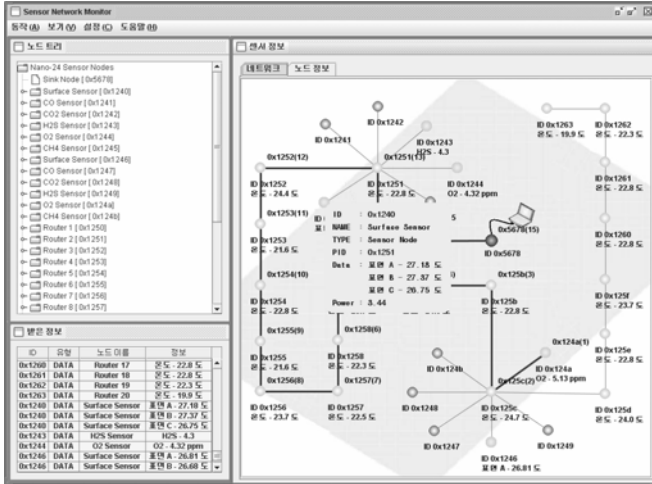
Sensor Network Monitor

동작(A) 보기(V) 설정(C) 도움말(H)

노드 트리

Nano-24 Sensor Nodes
Sink Node [0x5678]
Surface Sensor [0x1240]
CO Sensor [0x1241]
CO2 Sensor [0x1242]
H2S Sensor [0x1243]
O2 Sensor [0x1244]
CH4 Sensor [0x1245]
Surface Sensor [0x1246]
CO Sensor [0x1247]
CO2 Sensor [0x1248]
H2S Sensor [0x1249]
O2 Sensor [0x124a]
CH4 Sensor [0x124b]
Router 1 [0x1250]
Router 2 [0x1251]
Router 3 [0x1252]
Router 4 [0x1253]
Router 5 [0x1254]
Router 6 [0x1255]
Router 7 [0x1256]
Router 8 [0x1257]

받은 정보

| ID | 유형 | 노드 이름 | 정보 |
|---|---|---|---|
| 0x1260 | DATA | Router 17 | 온도 - 22.8 도 |
| 0x1261 | DATA | Router 18 | 온도 - 22.8 도 |
| 0x1262 | DATA | Router 19 | 온도 - 22.3 도 |
| 0x1263 | DATA | Router 20 | 온도 - 19.9 도 |
| 0x1240 | DATA | Surface Sensor | 표면 A - 27.18 도 |
| 0x1240 | DATA | Surface Sensor | 표면 B - 27.37 도 |
| 0x1240 | DATA | Surface Sensor | 표면 C - 26.75 도 |
| 0x1243 | DATA | H2S Sensor | H2S - 4.3 |
| 0x1244 | DATA | O2 Sensor | O2 - 4.32 ppm |
| 0x1246 | DATA | Surface Sensor | 표면 A - 26.81 도 |
| 0x1246 | DATA | Surface Sensor | 표면 B - 26.68 도 |

센서 정보

네트워크 노드 정보

ID 0x1242
ID 0x1241
ID 0x1243
H2S - 4.3
0x1252(12)
0x1251(13)
ID 0x1263
온도 - 19.9 도
ID 0x1262
온도 - 22.3 도
ID 0x1252
온도 - 24.4 도
ID 0x1251
온도 - 22.8 도
ID 0x1244
O2 - 4.32 ppm
ID 0x1261
온도 - 22.8 도
0x1253(11)
ID : 0x1240
NAME : Surface Sensor
TYPE : Sensor Node
PID : 0x1251
Data : 표면 A - 27.18 도
표면 B - 27.37 도
표면 C - 26.75 도
Power : 3.44
0x5678(15)
ID 0x5678
ID 0x1253
온도 - 21.6 도
ID 0x1260
온도 - 22.8 도
0x1254(10)
0x125b(3)
ID 0x1254
온도 - 22.8 도
ID 0x125b
온도 - 22.8 도
ID 0x125f
온도 - 23.7 도
0x1255(9)
0x1258(6)
0x124a(1)
ID 0x1255
온도 - 21.6 도
ID 0x1258
온도 - 22.3 도
ID 0x124b
ID 0x124a
O2 - 5.13 ppm
ID 0x125e
온도 - 22.8 도
0x1256(8)
0x1257(7)
0x125c(2)
ID 0x1256
온도 - 23.7 도
ID 0x1257
온도 - 22.5 도
ID 0x1248
ID 0x125c
온도 - 24.7 도
ID 0x125d
온도 - 24.0 도
ID 0x1247
ID 0x1249
ID 0x1246
표면 A - 26.81 도